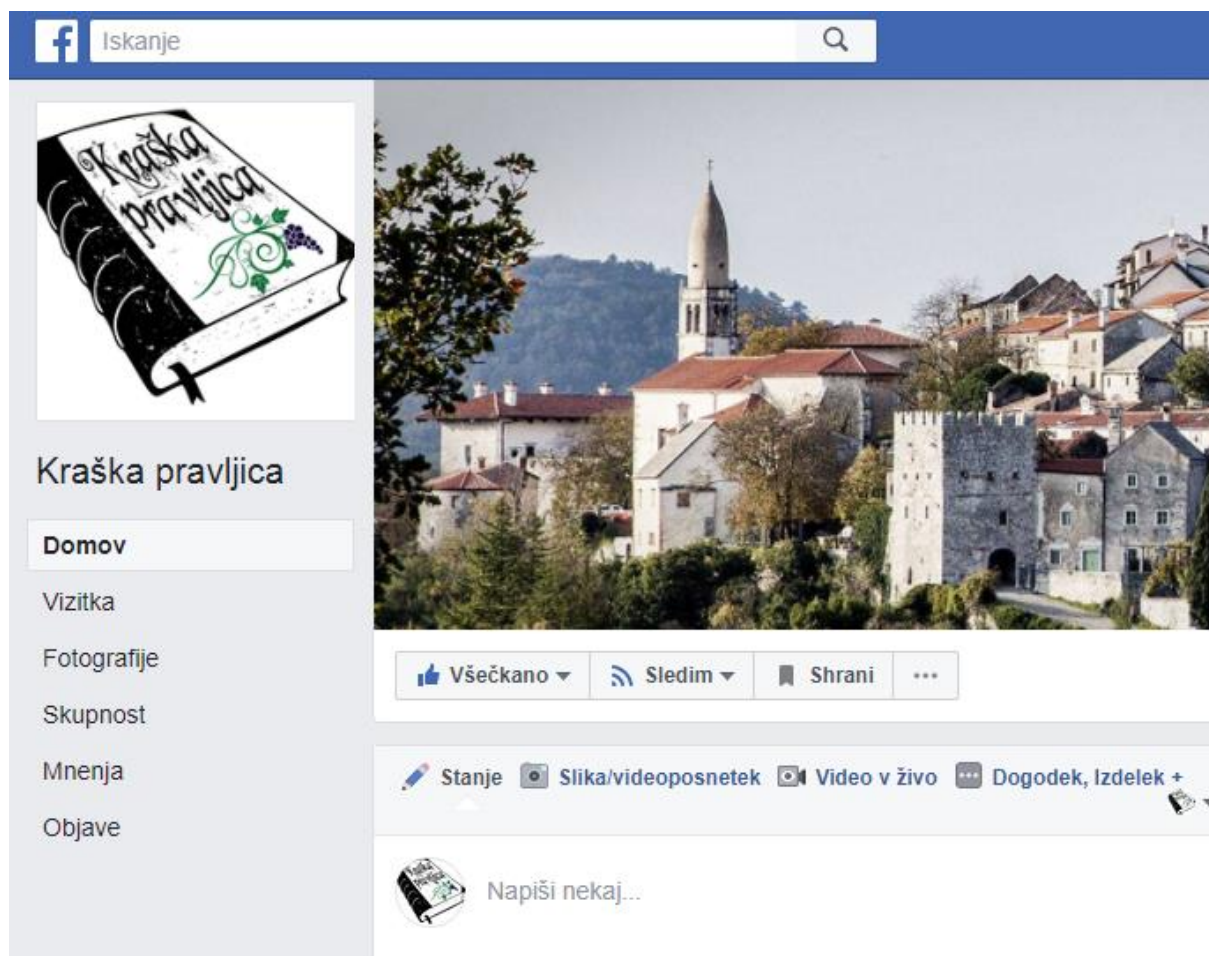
f Iskanje

Kraška pravljica

Kraška pravljica

Domov

Vizitka

Fotografije

Skupnost

Mnenja

Objave

Všečkano ▾ Sledim ▾ Shrani ···

Stanje Slika/videoposnetek Video v živo Dogodek, Izdelek +

Napiši nekaj...